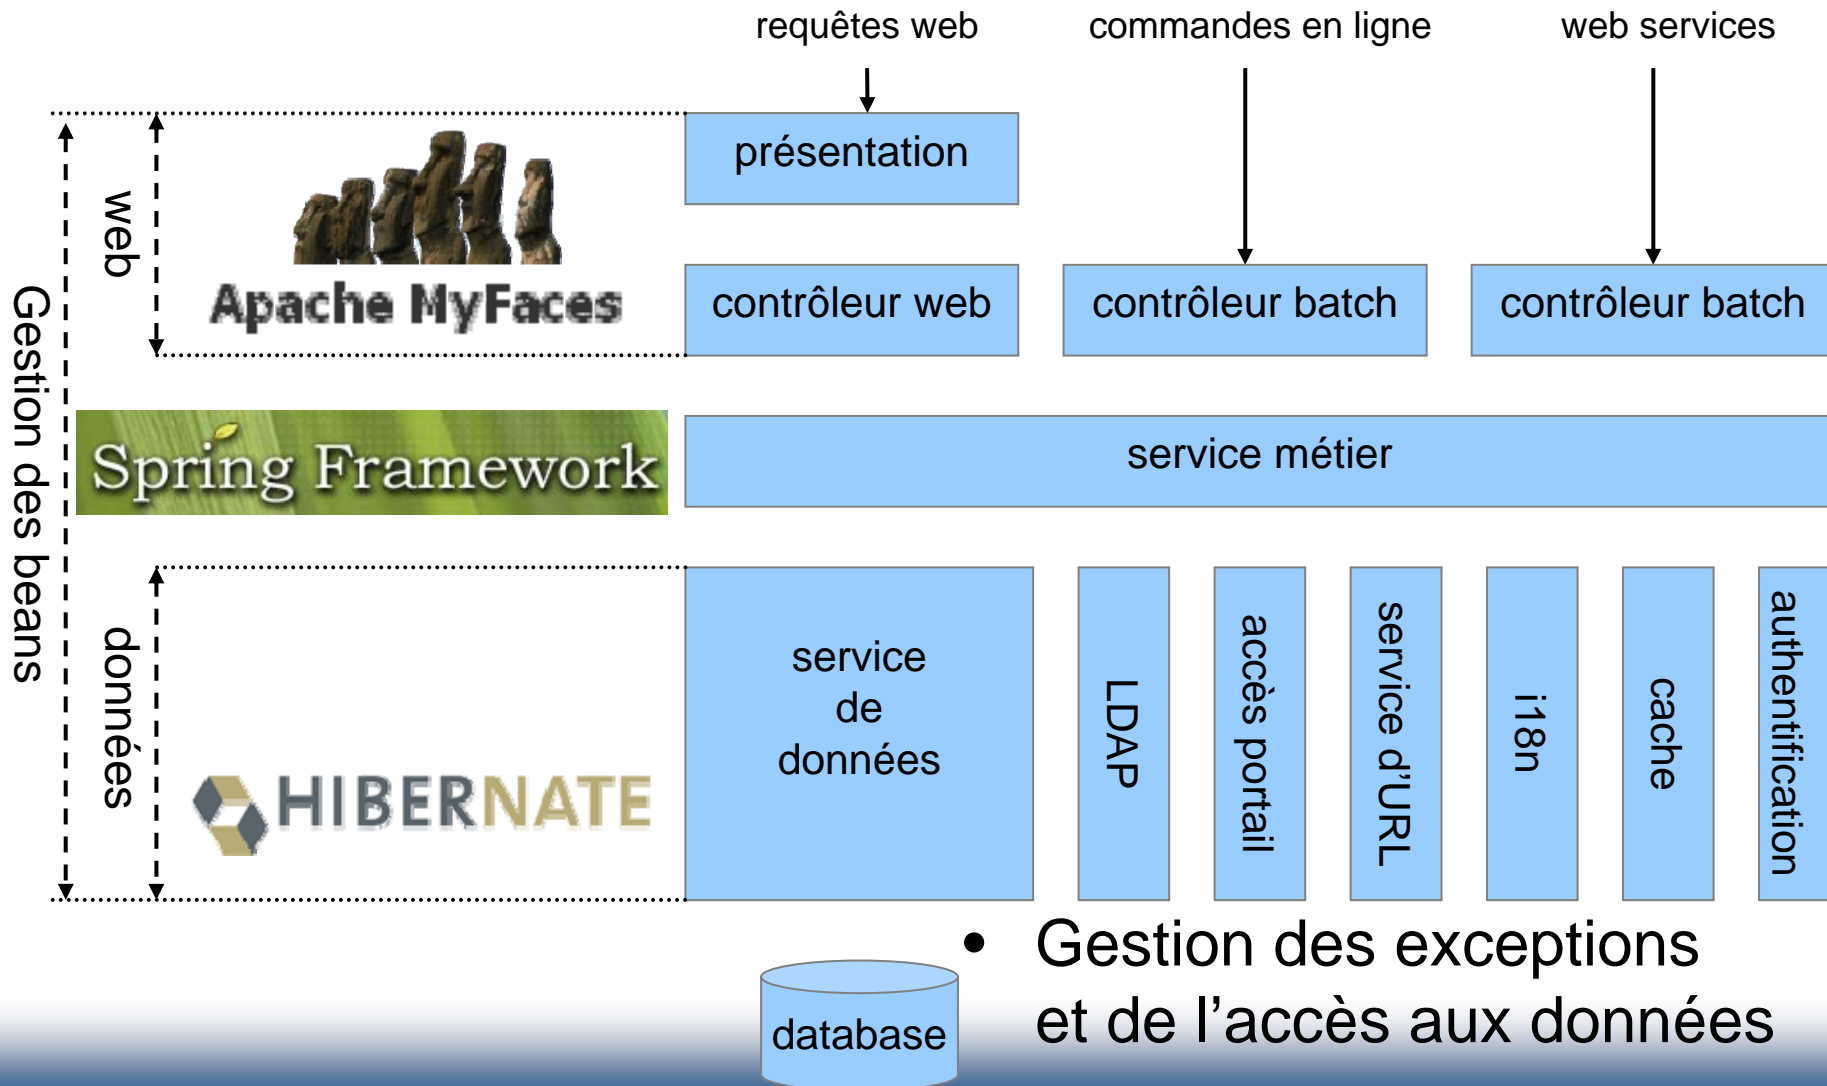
requêtes web

commandes en ligne

web services

Gestion des beans

web

Apache MyFaces

présentation

contrôleur web

contrôleur batch

contrôleur batch

Spring Framework

service métier

données

HIBERNATE

service de données

LDAP

accès portail

service d'URL

i18n

cache

authentification

database

• Gestion des exceptions et de l'accès aux données